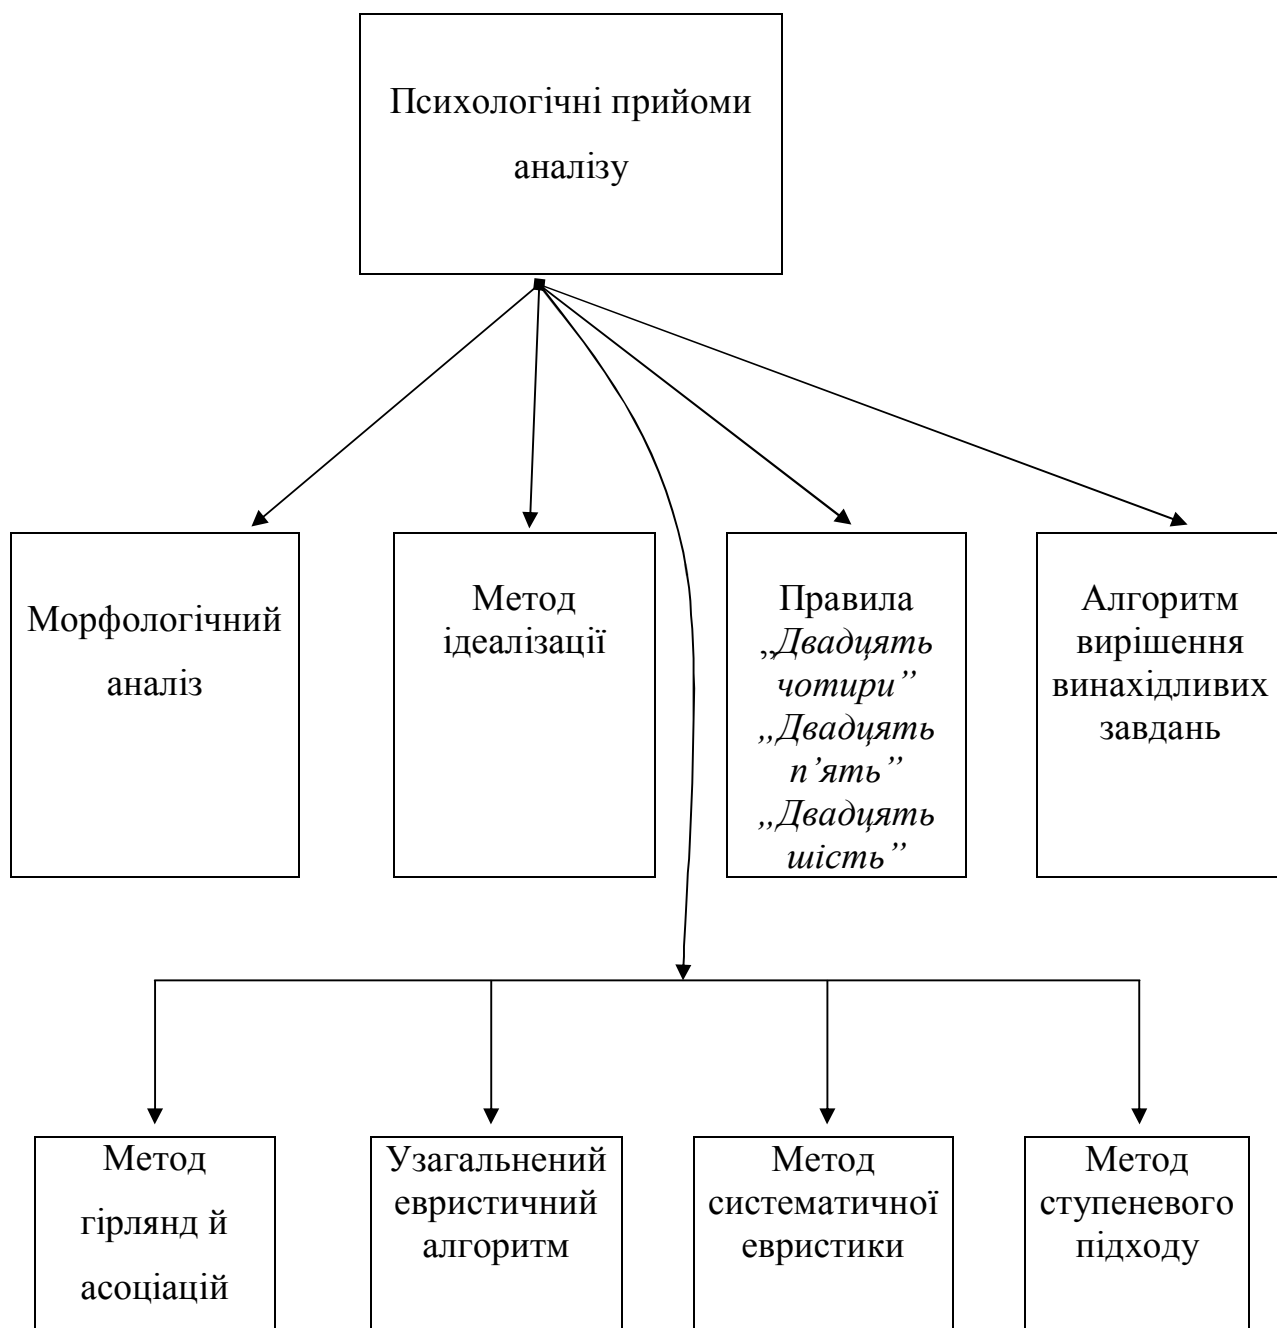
Психологічні прийоми аналізу

Морфологічний аналіз

Метод ідеалізації

Правила „Двадцять чотири" „Двадцять п'ять" „Двадцять шість"

Алгоритм вирішення винахідливих завдань

Метод гірлянд й асоціацій

Узагальнений евристичний алгоритм

Метод систематичної евристики

Метод ступеневого підходу